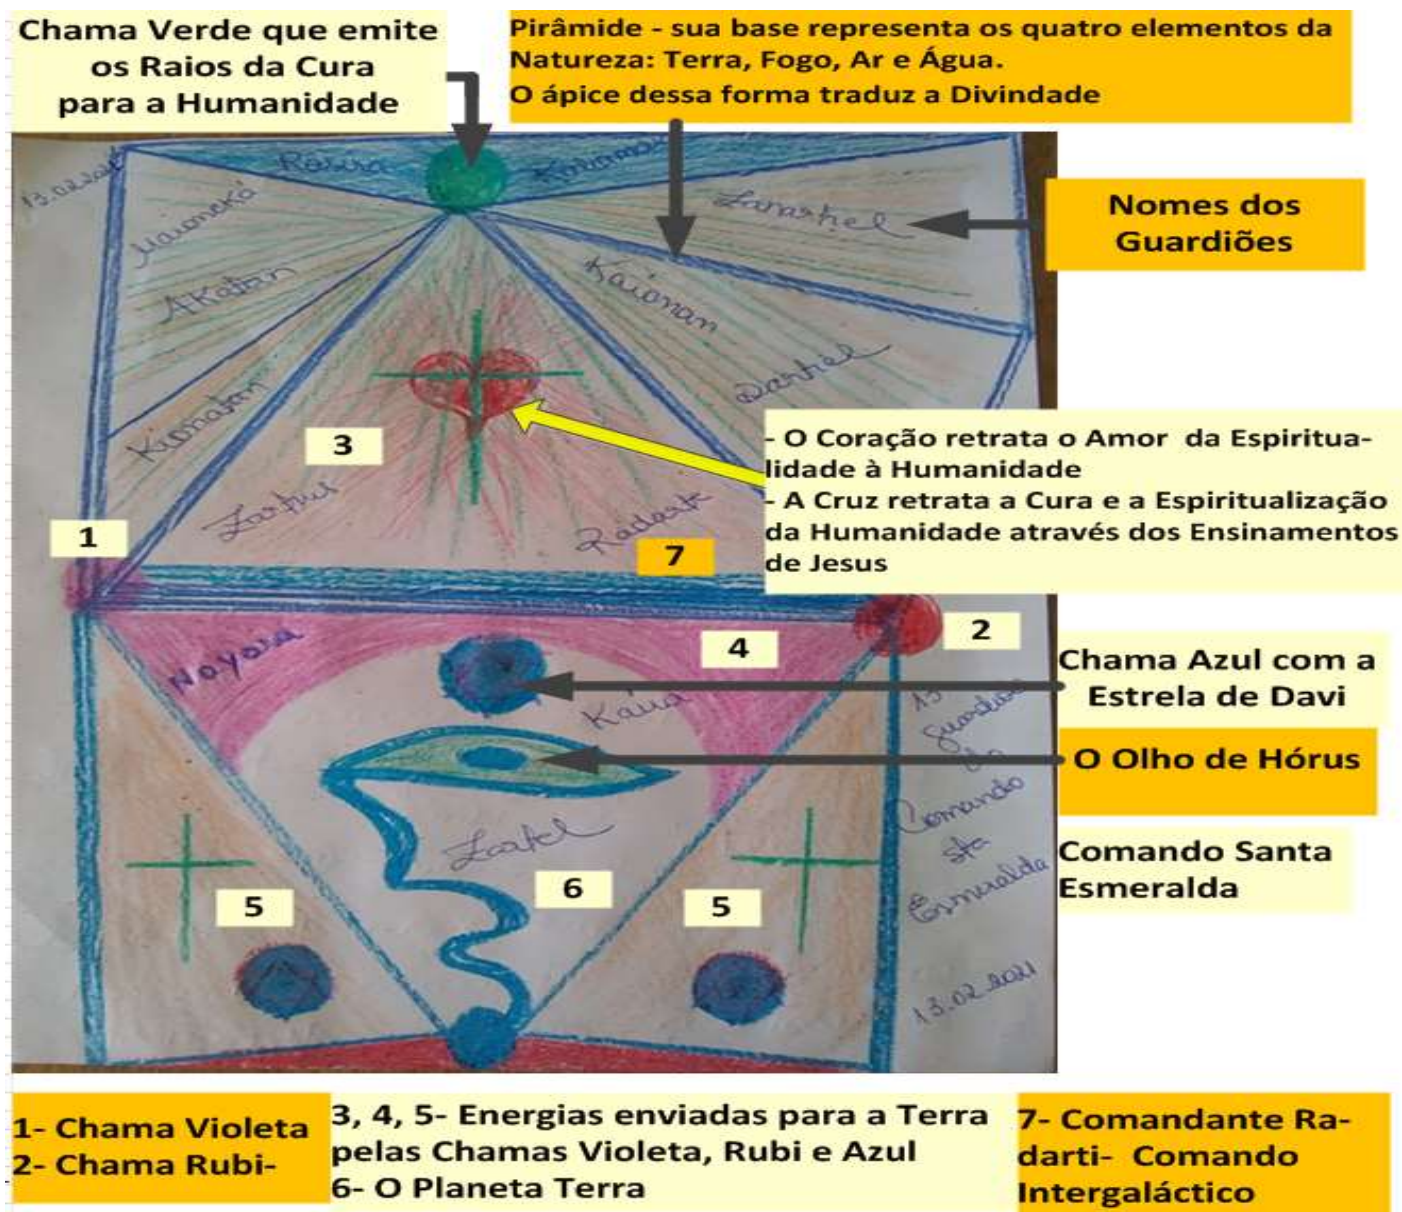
Chama Verde que emite os Raios da Cura para a Humanidade

Pirâmide - sua base representa os quatro elementos da Natureza: Terra, Fogo, Ar e Água.
O ápice dessa forma traduz a Divindade

Nomes dos Guardiões

B.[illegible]
Rarira
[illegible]
Maiomeko
Lanarhel
AKatan
Kaionan
Darhel
Kionatan
Zarhiel
Radarti

3

- O Coração retrata o Amor da Espiritualidade à Humanidade
- A Cruz retrata a Cura e a Espiritualização da Humanidade através dos Ensinamentos de Jesus

1

7

2

4

Noyara

Kaia

Chama Azul com a Estrela de Davi

13 Guardiões do Comando Sta Esmeralda

O Olho de Hórus

Zafiel

Comando Santa Esmeralda

6

5

5

13.02.2021

1- Chama Violeta
2- Chama Rubi-

3, 4, 5- Energias enviadas para a Terra pelas Chamas Violeta, Rubi e Azul
6- O Planeta Terra

7- Comandante Radarti- Comando Intergaláctico